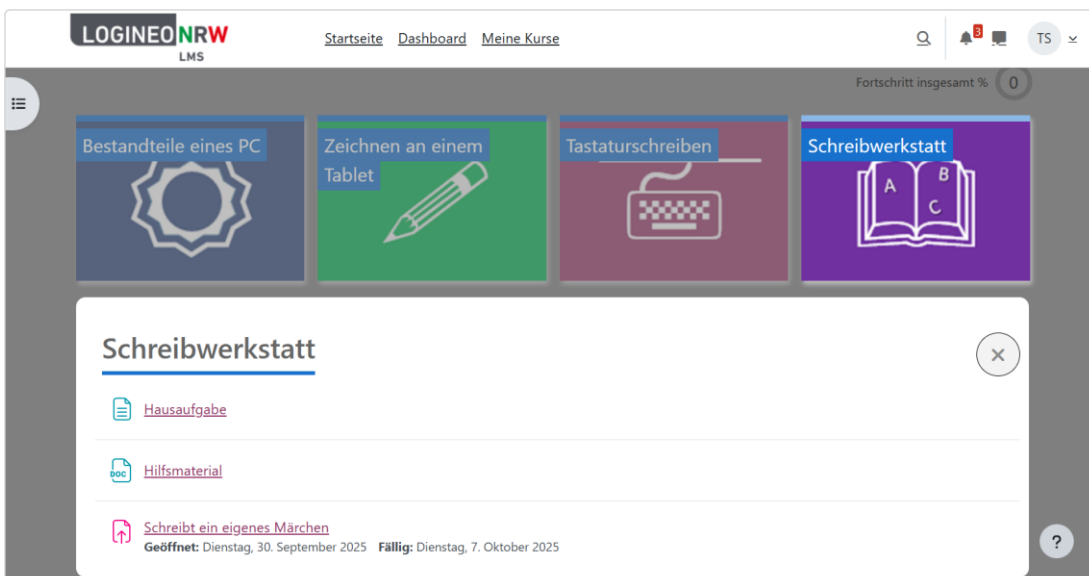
LOGINEO NRW
LMS

Startseite Dashboard Meine Kurse

3

TS

Fortschritt insgesamt % 0

Bestandteile eines PC

Zeichnen an einem Tablet

Tastaturschreiben

Schreibwerkstatt

A B C

Schreibwerkstatt

Hausaufgabe

DOC

Hilfsmaterial

Schreibt ein eigenes Märchen
**Geöffnet:** Dienstag, 30. September 2025 **Fällig:** Dienstag, 7. Oktober 2025

?